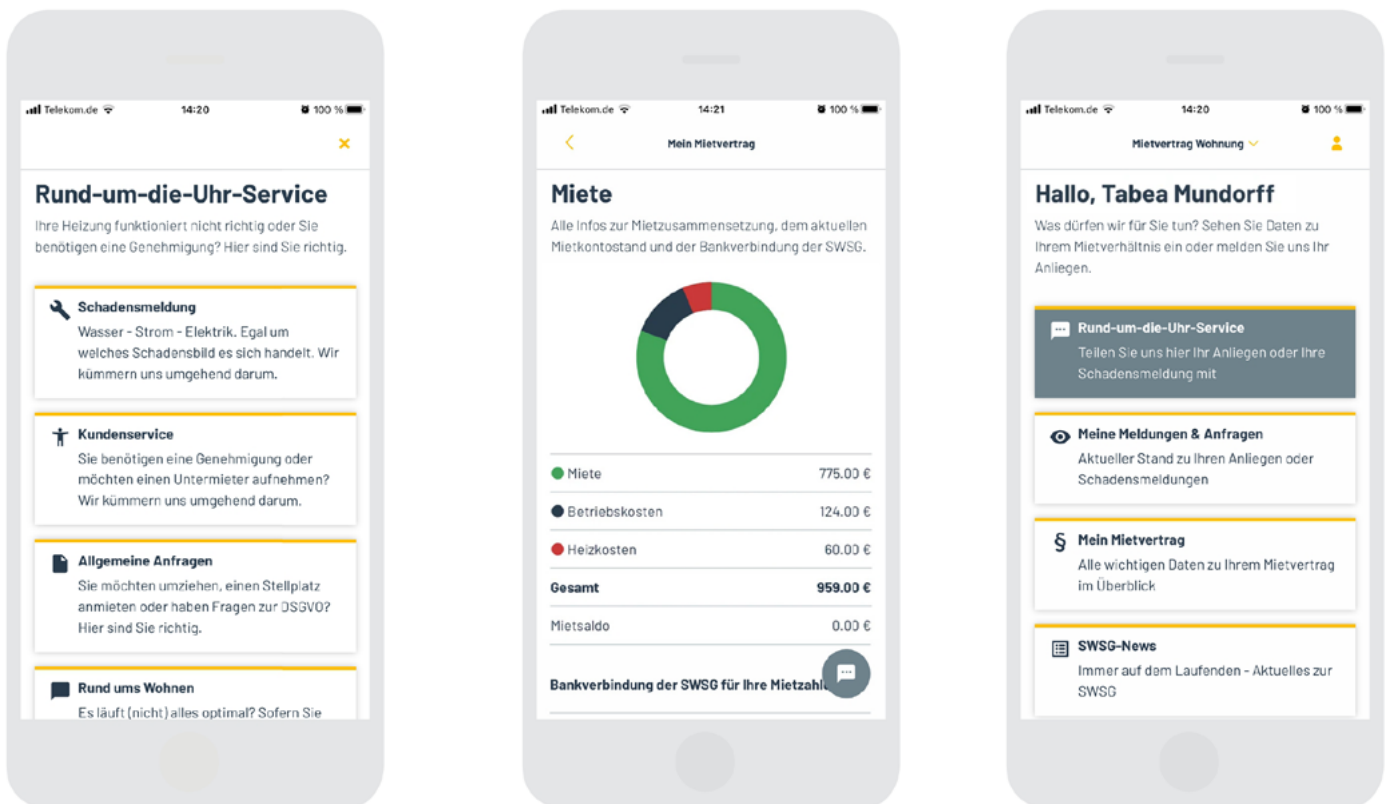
Telekom.de 14:20 100 %

×

Rund-um-die-Uhr-Service

Ihre Heizung funktioniert nicht richtig oder Sie benötigen eine Genehmigung? Hier sind Sie richtig.

Schadensmeldung
Wasser - Strom - Elektrik. Egal um welches Schadensbild es sich handelt. Wir kümmern uns umgehend darum.

Kundenservice
Sie benötigen eine Genehmigung oder möchten einen Untermieter aufnehmen? Wir kümmern uns umgehend darum.

Allgemeine Anfragen
Sie möchten umziehen, einen Stellplatz anmieten oder haben Fragen zur DSGVO? Hier sind Sie richtig.

Rund ums Wohnen
Es läuft (nicht) alles optimal? Sofern Sie

Telekom.de 14:21 100 %

Mein Mietvertrag

Miete

Alle Infos zur Mietzusammensetzung, dem aktuellen Mietkontostand und der Bankverbindung der SWSG.

| | |
|---|---|
| Miete | 775.00 € |
| Betriebskosten | 124.00 € |
| Heizkosten | 60.00 € |
| Gesamt | 959.00 € |
| Mietsaldo | 0.00 € |

Bankverbindung der SWSG für Ihre Mietzahl

Telekom.de 14:20 100 %

Mietvertrag Wohnung

Hallo, Tabea Mundorff

Was dürfen wir für Sie tun? Sehen Sie Daten zu Ihrem Mietverhältnis ein oder melden Sie uns Ihr Anliegen.

Rund-um-die-Uhr-Service
Teilen Sie uns hier Ihr Anliegen oder Ihre Schadensmeldung mit

Meine Meldungen & Anfragen
Aktueller Stand zu Ihren Anliegen oder Schadensmeldungen

§ Mein Mietvertrag
Alle wichtigen Daten zu Ihrem Mietvertrag im Überblick

SWSG-News
Immer auf dem Laufenden - Aktuelles zur SWSG